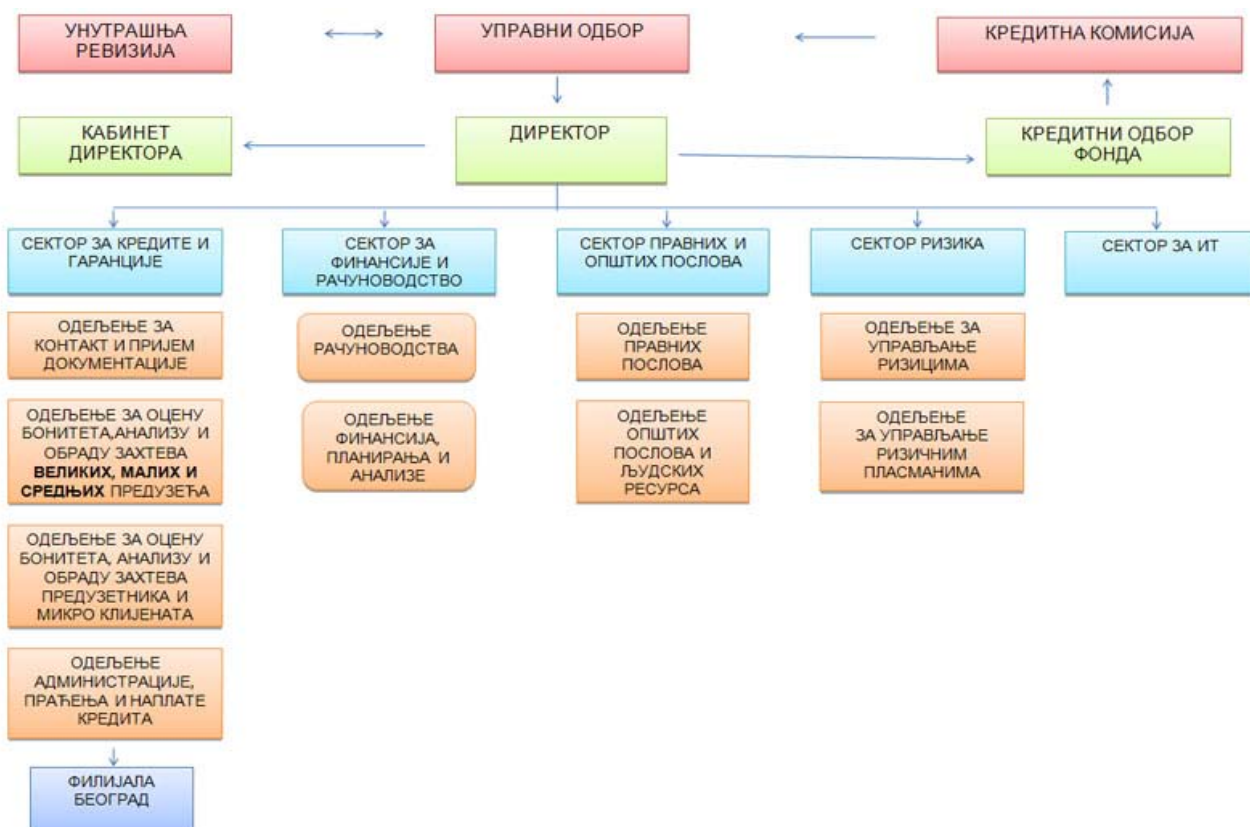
УНУТРАШЊА РЕВИЗИЈА

УПРАВНИ ОДБОР

КРЕДИТНА КОМИСИЈА

КАБИНЕТ ДИРЕКТОРА

ДИРЕКТОР

КРЕДИТНИ ОДБОР ФОНДА

СЕКТОР ЗА КРЕДИТЕ И ГАРАНЦИЈЕ

ОДЕЉЕЊЕ ЗА КОНТАКТ И ПРИЈЕМ ДОКУМЕНТАЦИЈЕ

ОДЕЉЕЊЕ ЗА ОЦЕНУ БОНИТЕТА,АНАЛИЗУ И ОБРАДУ ЗАХТЕВА **ВЕЛИКИХ, МАЛИХ И СРЕДЊИХ** ПРЕДУЗЕЋА

ОДЕЉЕЊЕ ЗА ОЦЕНУ БОНИТЕТА, АНАЛИЗУ И ОБРАДУ ЗАХТЕВА ПРЕДУЗЕТНИКА И МИКРО КЛИЈЕНАТА

ОДЕЉЕЊЕ АДМИНИСТРАЦИЈЕ, ПРАЋЕЊА И НАПЛАТЕ КРЕДИТА

ФИЛИЈАЛА БЕОГРАД

СЕКТОР ЗА ФИНАНСИЈЕ И РАЧУНОВОДСТВО

ОДЕЉЕЊЕ РАЧУНОВОДСТВА

ОДЕЉЕЊЕ ФИНАНСИЈА, ПЛАНИРАЊА И АНАЛИЗЕ

СЕКТОР ПРАВНИХ И ОПШТИХ ПОСЛОВА

ОДЕЉЕЊЕ ПРАВНИХ ПОСЛОВА

ОДЕЉЕЊЕ ОПШТИХ ПОСЛОВА И ЉУДСКИХ РЕСУРСА

СЕКТОР РИЗИКА

ОДЕЉЕЊЕ ЗА УПРАВЉАЊЕ РИЗИЦИМА

ОДЕЉЕЊЕ ЗА УПРАВЉАЊЕ РИЗИЧНИМ ПЛАСМАНИМА

СЕКТОР ЗА ИТ